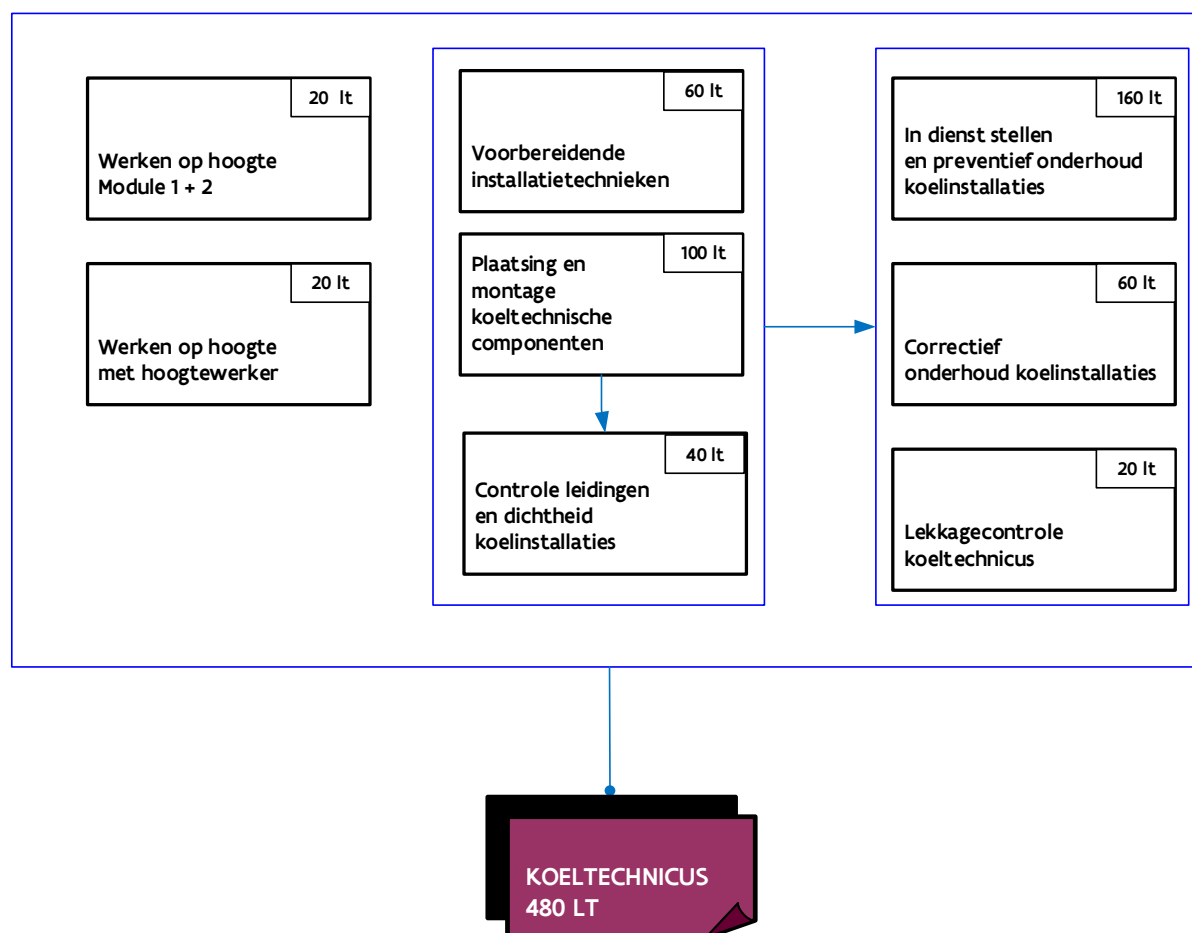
20 lt

Werken op hoogte Module 1 + 2

20 lt

Werken op hoogte met hoogtewerker

60 lt

Voorbereidende installatietechnieken

100 lt

Plaatsing en montage koeltechnische componenten

40 lt

Controle leidingen en dichtheid koelinstallaties

160 lt

In dienst stellen en preventief onderhoud koelinstallaties

60 lt

Correctief onderhoud koelinstallaties

20 lt

Lekkagecontrole koeltechnicus

KOELTECHNICUS
480 LT